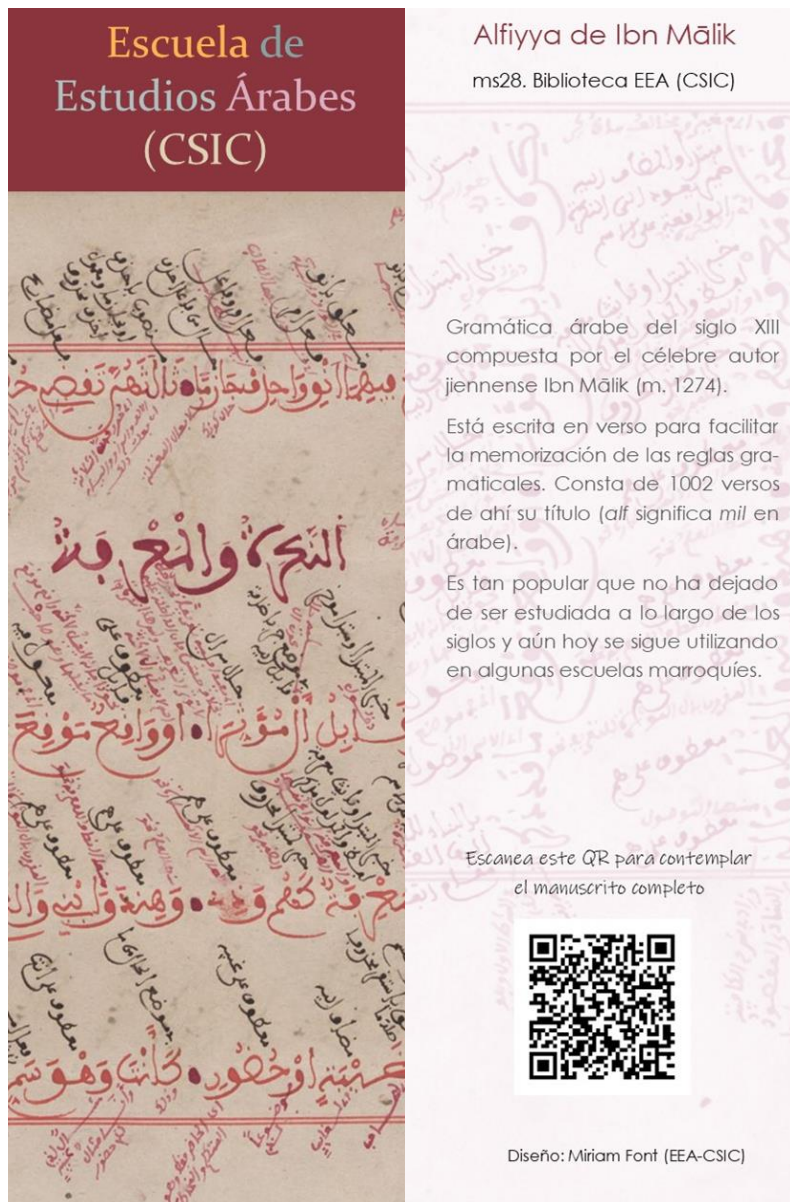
Escuela de Estudios Árabes (CSIC)

النكرة والمعرفة

Alfiyya de Ibn Mālik

ms28. Biblioteca EEA (CSIC)

Gramática árabe del siglo XIII compuesta por el célebre autor jiennense Ibn Mālik (m. 1274).

Está escrita en verso para facilitar la memorización de las reglas gramaticales. Consta de 1002 versos de ahí su título (*alf* significa *mil* en árabe).

Es tan popular que no ha dejado de ser estudiada a lo largo de los siglos y aún hoy se sigue utilizando en algunas escuelas marroquíes.

Escanea este QR para contemplar el manuscrito completo

Diseño: Miriam Font (EEA-CSIC)